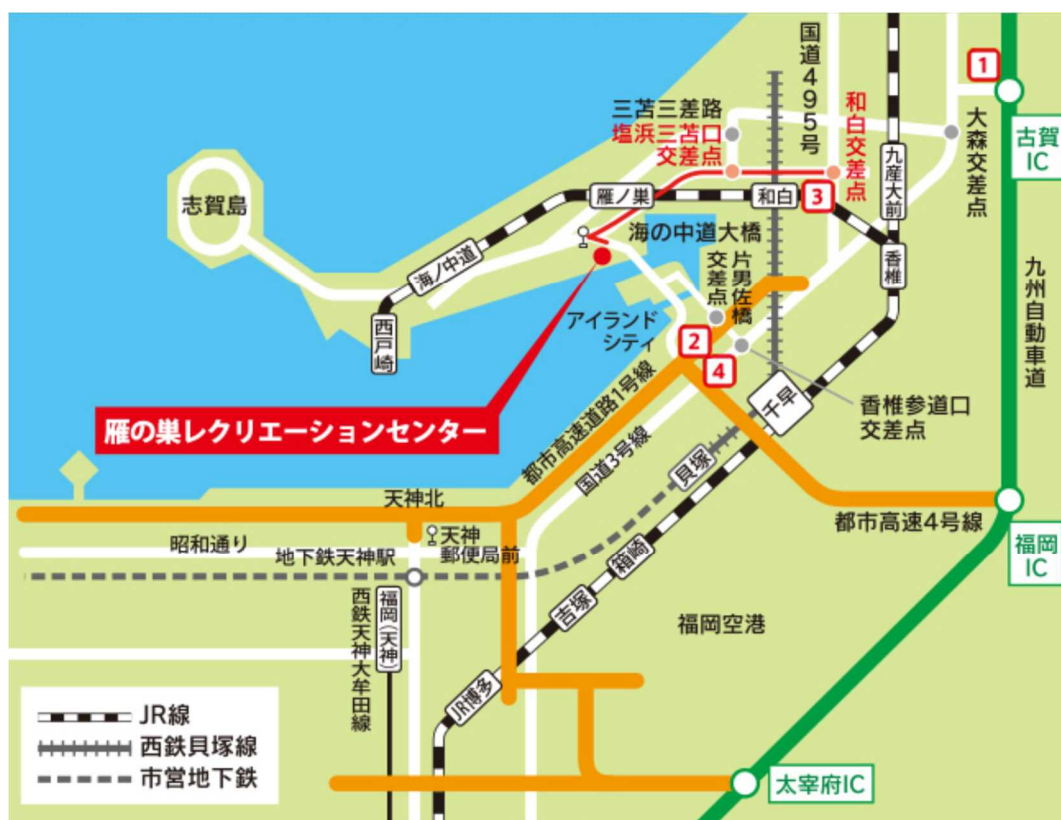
国道495号

1

三苫三差路
塩浜三苫口交差点

和白交差点

大森交差点

古賀IC

志賀島

雁ノ巣

和白

3

九産大前

海の中道大橋

香椎

海ノ中道

片男佐橋交差点

九州自動車道

西戸崎

アイランドシティ

2

4

千早

香椎参道口交差点

雁の巣レクリエーションセンター

都市高速道路1号線

国道3号線

貝塚

都市高速4号線

天神北

福岡IC

昭和通り

天神郵便局前

地下鉄天神駅

西鉄天神大牟田線

福岡(天神)

吉塚

箱崎

福岡空港

JR博多

JR線

西鉄貝塚線

市営地下鉄

太宰府IC